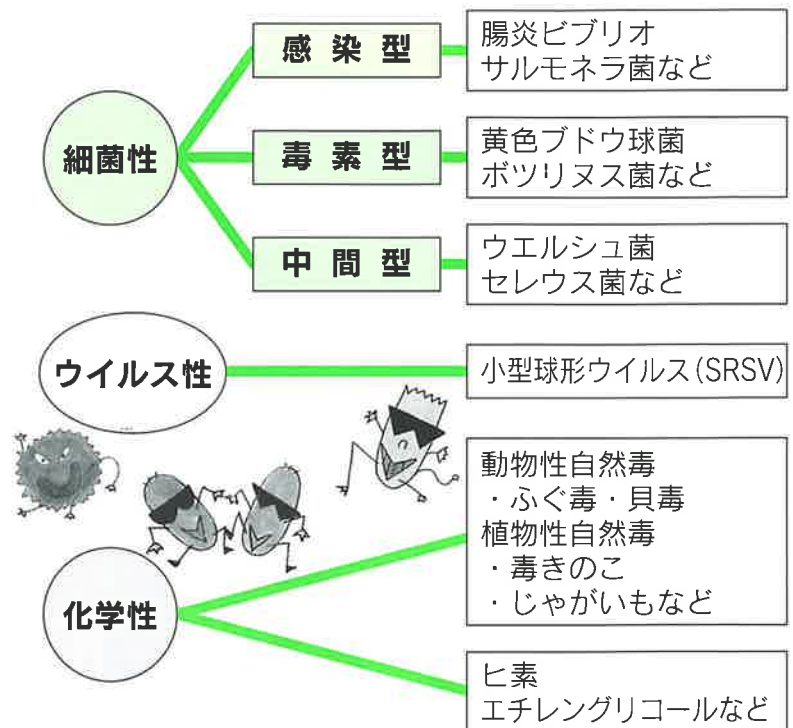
細菌性

感染型

腸炎ビブリオ
サルモネラ菌など

毒素型

黄色ブドウ球菌
ボツリヌス菌など

中間型

ウエルシュ菌
セレウス菌など

ウイルス性

小型球形ウイルス(SRSV)

化学性

動物性自然毒
・ふぐ毒・貝毒
植物性自然毒
・毒きのこ
・じゃがいもなど

ヒ素
エチレングリコールなど